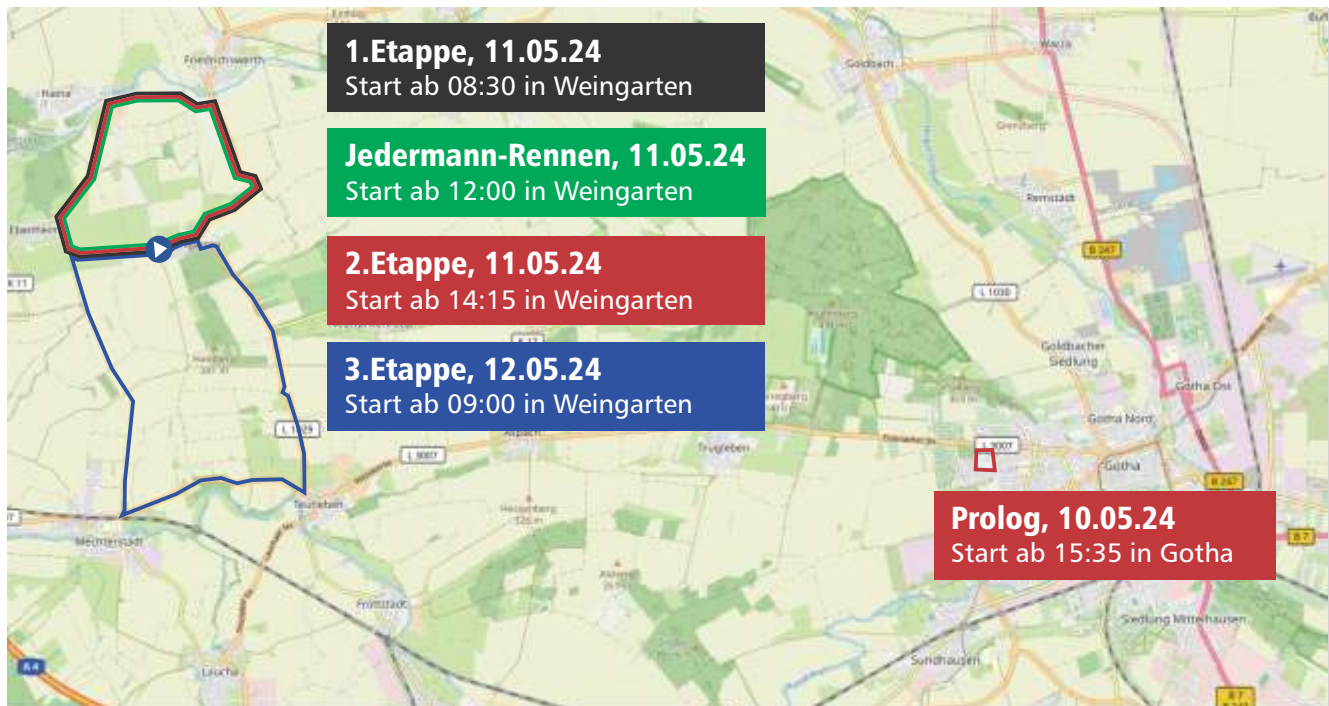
1.Etappe, 11.05.24
Start ab 08:30 in Weingarten

Jedermann-Rennen, 11.05.24
Start ab 12:00 in Weingarten

2.Etappe, 11.05.24
Start ab 14:15 in Weingarten

3.Etappe, 12.05.24
Start ab 09:00 in Weingarten

Prolog, 10.05.24
Start ab 15:35 in Gotha

Friedrichswerth
Goldbach
Warza
Remstädt
Goldbacher Siedlung
Gotha Ost
Gotha Nord
Gotha
Trügleben
Aspach
Teutleben
Mechterstädt
Fröttstädt
Laucha
Sundhausen
Siedlung Mittelhausen
Hörselberg
L 1030
L 3007
L 1029
B 247
B 7
A 4